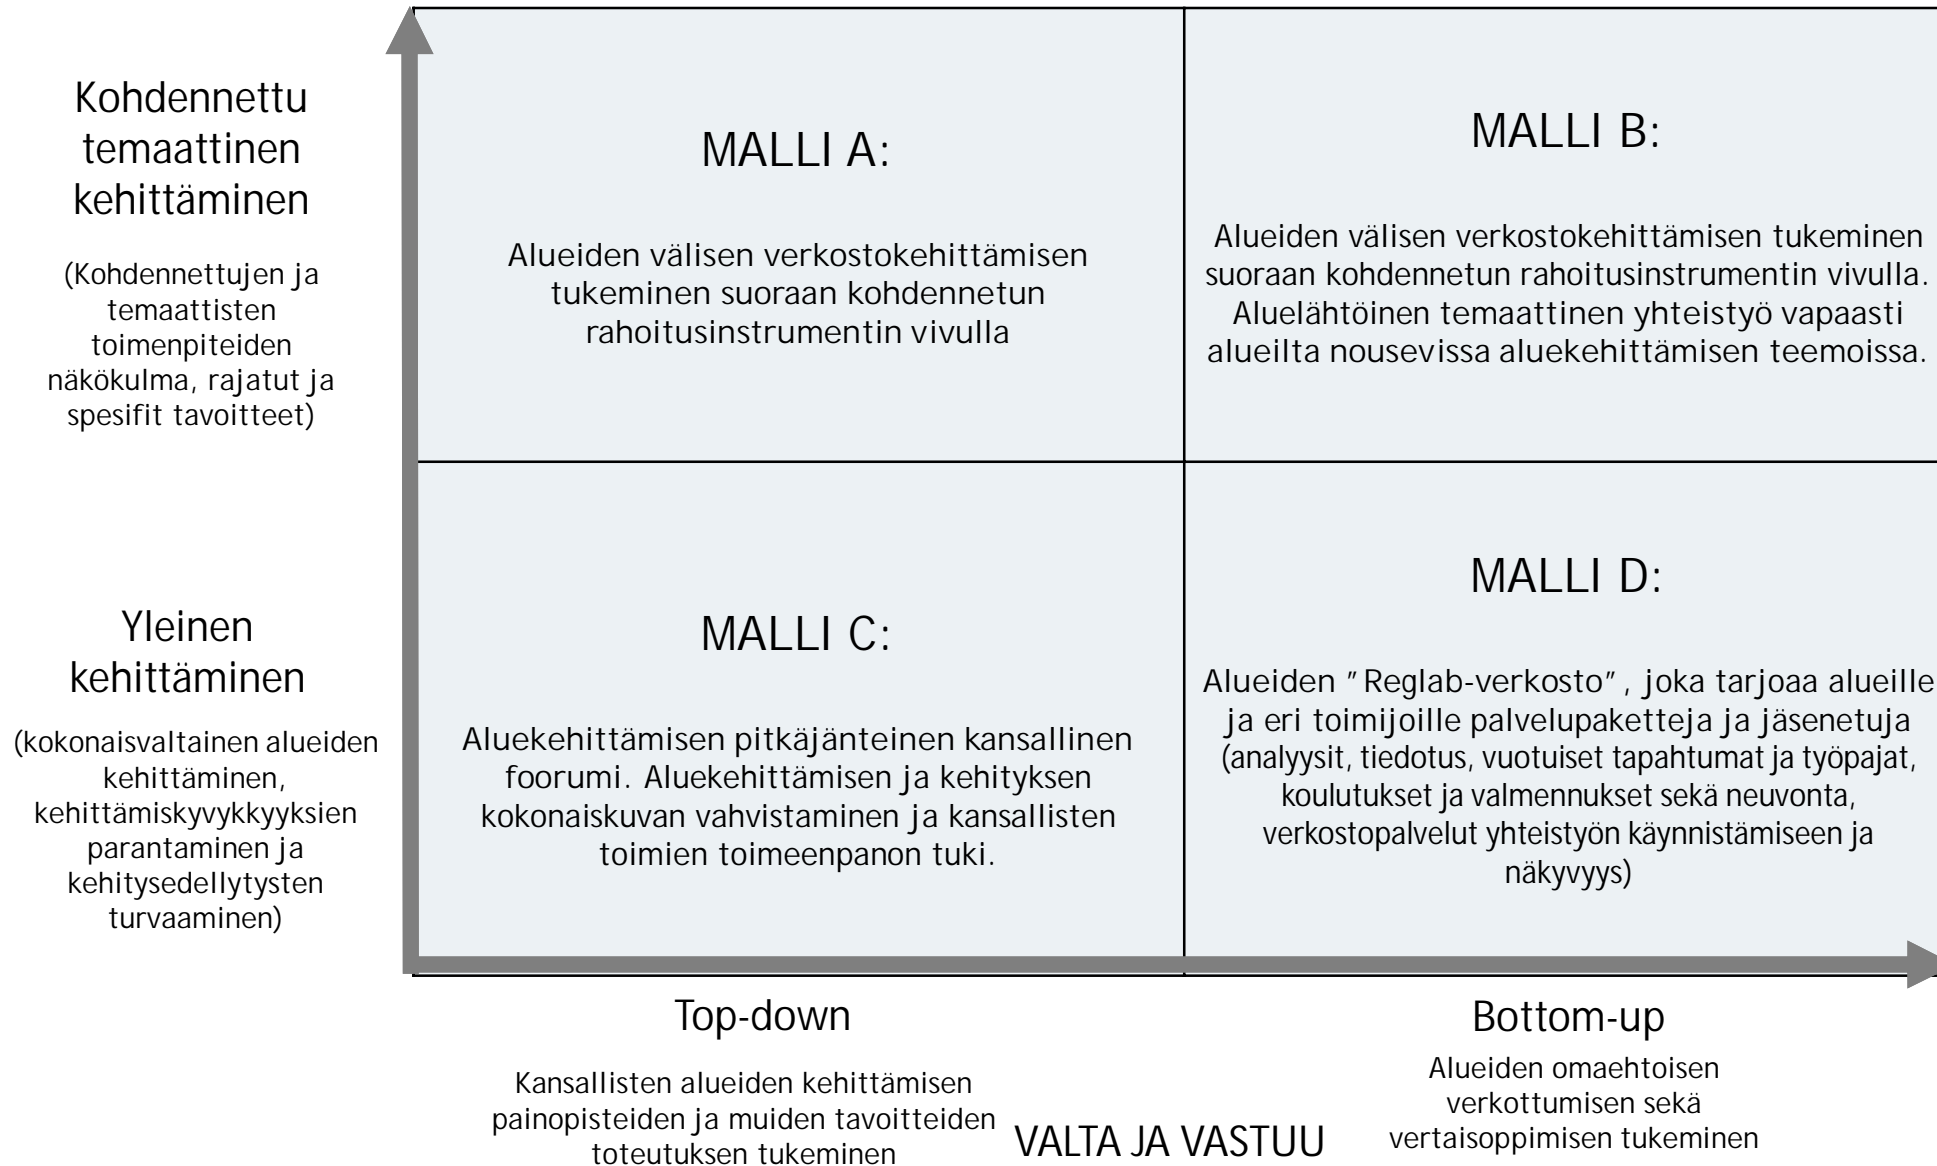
Kohdennettu temaattinen kehittäminen

(Kohdennettujen ja temaattisten toimenpiteiden näkökulma, rajatut ja spesifit tavoitteet)

MALLI A:

Alueiden välisen verkostokehittämisen tukeminen suoraan kohdennetun rahoitusinstrumentin vivulla

MALLI B:

Alueiden välisen verkostokehittämisen tukeminen suoraan kohdennetun rahoitusinstrumentin vivulla. Aluelähtöinen temaattinen yhteistyö vapaasti alueilta nousevissa aluekehittämisen teemoissa.

Yleinen kehittäminen

(kokonaisvaltainen alueiden kehittäminen, kehittämiskyvykkyyksien parantaminen ja kehitysedellytysten turvaaminen)

MALLI C:

Aluekehittämisen pitkäjänteinen kansallinen foorumi. Aluekehittämisen ja kehityksen kokonaiskuvan vahvistaminen ja kansallisten toimien toimeenpanon tuki.

MALLI D:

Alueiden "Reglab-verkosto", joka tarjoaa alueille ja eri toimijoille palvelupaketteja ja jäsenetuja (analyysit, tiedotus, vuotuiset tapahtumat ja työpajat, koulutukset ja valmennukset sekä neuvonta, verkostopalvelut yhteistyön käynnistämiseen ja näkyvyys)

Top-down

Kansallisten alueiden kehittämisen painopisteiden ja muiden tavoitteiden toteutuksen tukeminen

VALTA JA VASTUU

Bottom-up

Alueiden omaehtoisen verkottumisen sekä vertaisoppimisen tukeminen